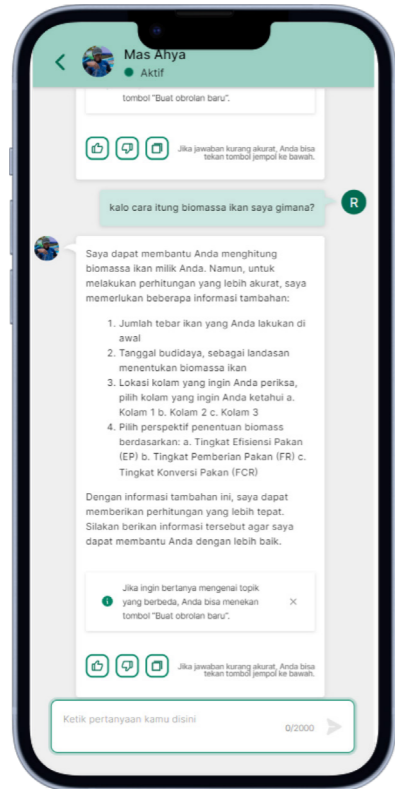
Mas Ahya
Aktif

tombol "Buat obrolan baru".

Jika jawaban kurang akurat, Anda bisa tekan tombol jempol ke bawah.

kalo cara itung biomassa ikan saya gimana?

R

Saya dapat membantu Anda menghitung biomassa ikan milik Anda. Namun, untuk melakukan perhitungan yang lebih akurat, saya memerlukan beberapa informasi tambahan:

1. Jumlah tebar ikan yang Anda lakukan di awal
2. Tanggal budidaya, sebagai landasan menentukan biomassa ikan
3. Lokasi kolam yang ingin Anda periksa, pilih kolam yang ingin Anda ketahui a. Kolam 1 b. Kolam 2 c. Kolam 3
4. Pilih perspektif penentuan biomass berdasarkan: a. Tingkat Efisiensi Pakan (EP) b. Tingkat Pemberian Pakan (FR) c. Tingkat Konversi Pakan (FCR)

Dengan informasi tambahan ini, saya dapat memberikan perhitungan yang lebih tepat. Silakan berikan informasi tersebut agar saya dapat membantu Anda dengan lebih baik.

Jika ingin bertanya mengenai topik yang berbeda, Anda bisa menekan tombol "Buat obrolan baru".

Jika jawaban kurang akurat, Anda bisa tekan tombol jempol ke bawah.

Ketik pertanyaan kamu disini

0/2000